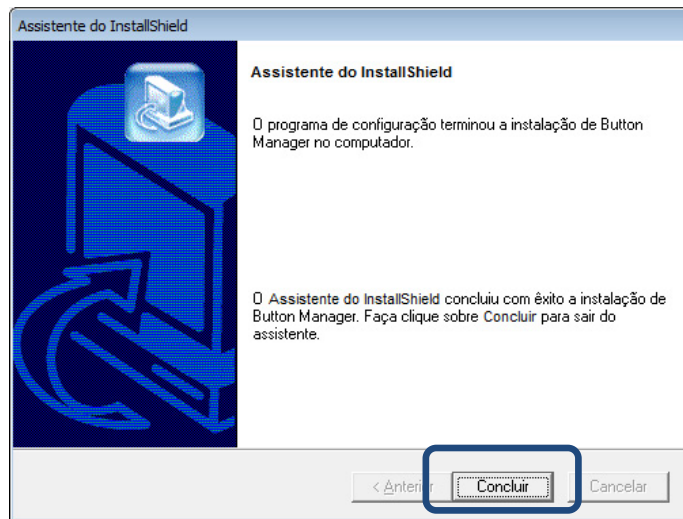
Assistente do InstallShield

Assistente do InstallShield

O programa de configuração terminou a instalação de Button Manager no computador.

O Assistente do InstallShield concluiu com êxito a instalação de Button Manager. Faça clique sobre Concluir para sair do assistente.

< Anterior

Concluir

Cancelar